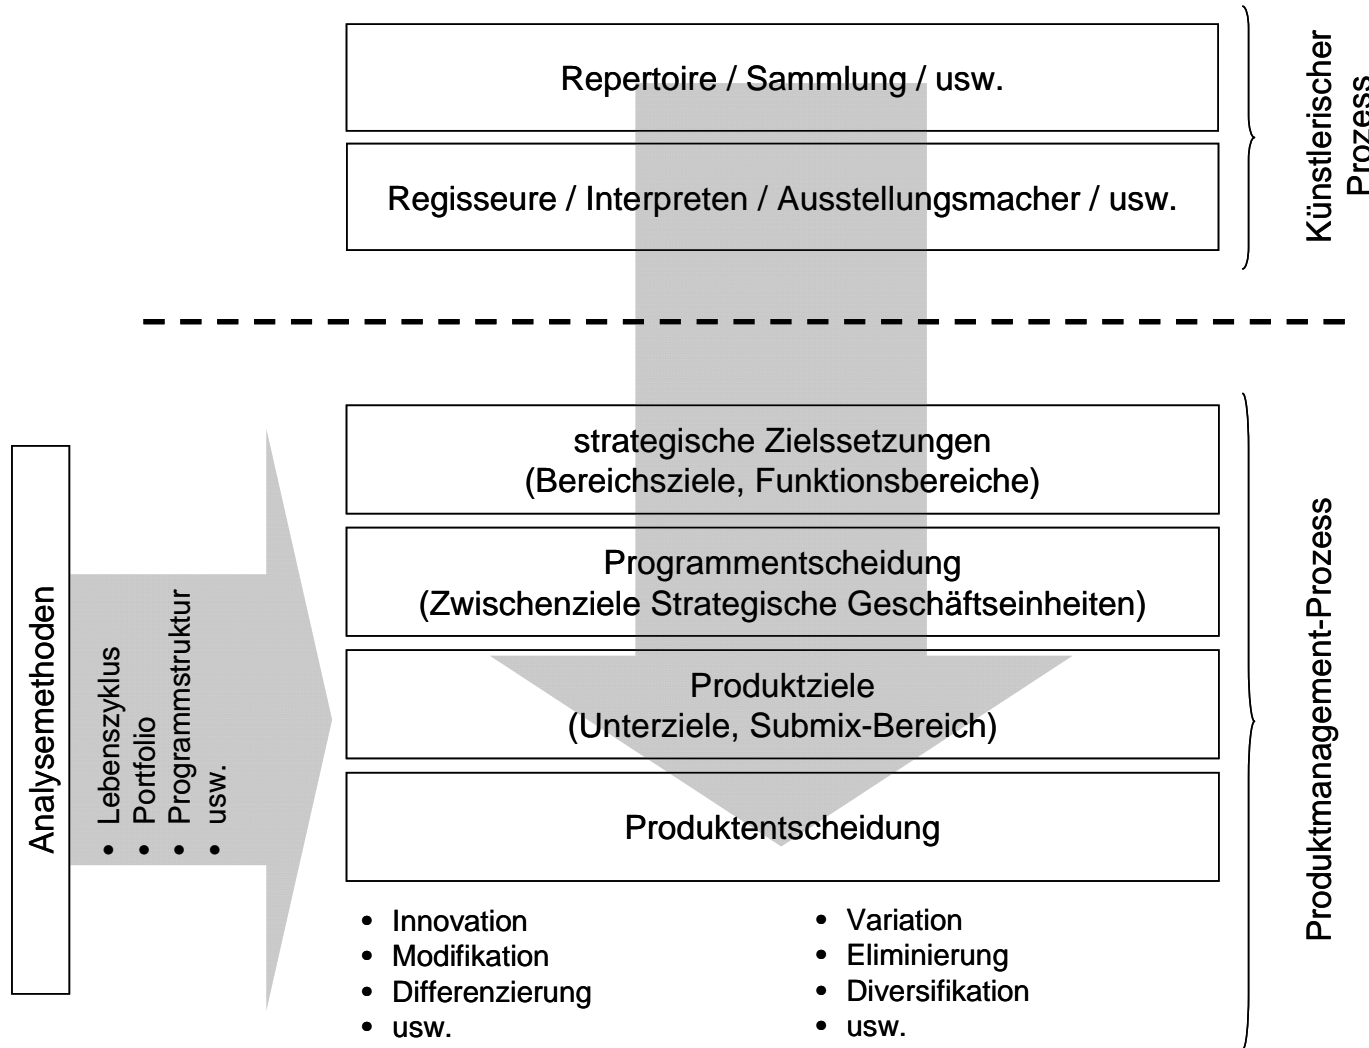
Repertoire / Sammlung / usw.

Regisseure / Interpreten / Ausstellungsmacher / usw.

Künstlerischer Prozess

Analysemethoden

- Lebenszyklus
- Portfolio
- Programmstruktur
- usw.

strategische Zielssetzungen (Bereichsziele, Funktionsbereiche)

Programmentscheidung (Zwischenziele Strategische Geschäftseinheiten)

Produktziele (Unterziele, Submix-Bereich)

Produktentscheidung

- Innovation
- Modifikation
- Differenzierung
- usw.

- Variation
- Eliminierung
- Diversifikation
- usw.

Produktmanagement-Prozess